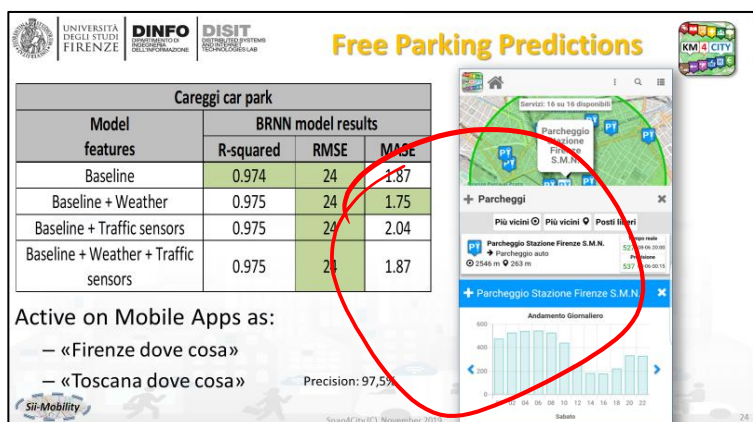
UNIVERSITÀ DEGLI STUDI FIRENZE DINFO DIPARTIMENTO DI INGEGNERIA DELL'INFORMAZIONE DISIT DISTRIBUTED SYSTEMS AND INTERNET TECHNOLOGIES LAB

Free Parking Predictions

KM 4 CITY

| Careggi car park | | | |
|---|---|---|---|
| Model features | BRNN model results | | |
| | R-squared | RMSE | MASE |
| Baseline | 0.974 | 24 | 1.87 |
| Baseline + Weather | 0.975 | 24 | 1.75 |
| Baseline + Traffic sensors | 0.975 | 24 | 2.04 |
| Baseline + Weather + Traffic sensors | 0.975 | 24 | 1.87 |

Servizi: 16 su 16 disponibili

Parcheggio Stazione Firenze S.M.N.

Parcheggi

Più vicini Più vicini Posti liberi

Parcheggio Stazione Firenze S.M.N.

Parcheggio auto

2546 m 263 m

Tempo reale 52 06:00

Previsione 537 06:00:15

Parcheggio Stazione Firenze S.M.N.

Andamento Giornaliero

600

400

200

0

02 04 06 08 10 12 14 16 18 20 22

Sabato

Active on Mobile Apps as:

– «Firenze dove cosa»

– «Toscana dove cosa»

Precision: 97,5%

Sii-Mobility

Snap4City (C) November 2019

24